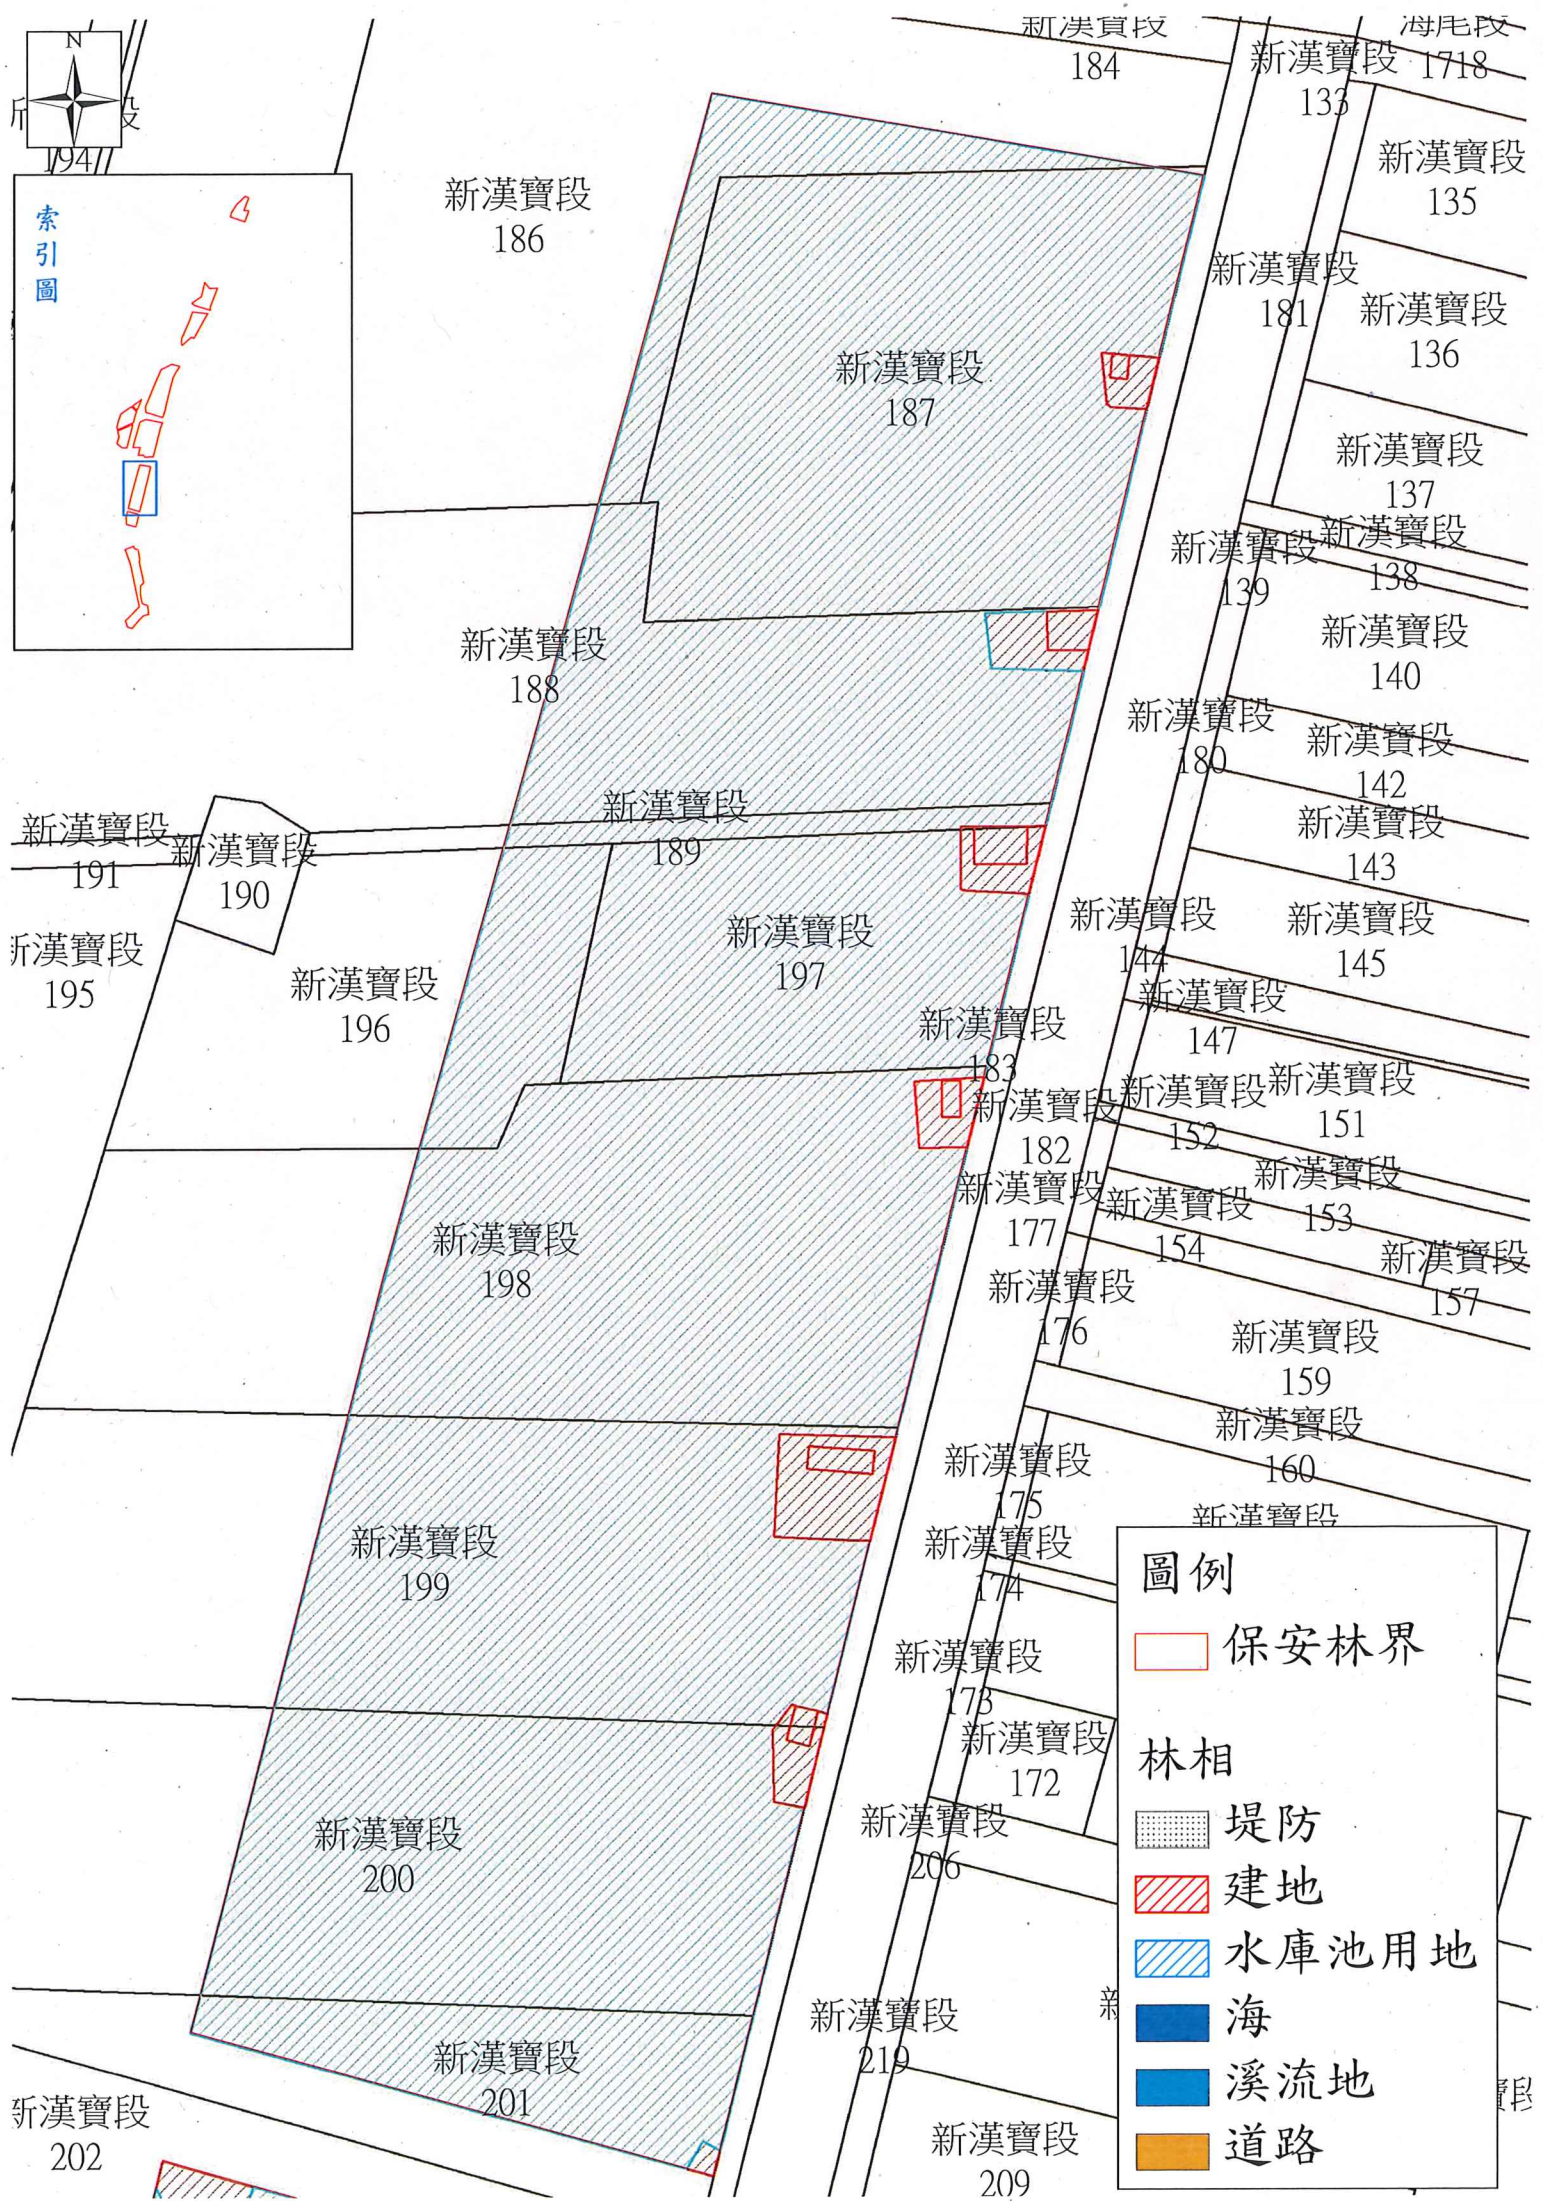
N
新漢寶段
184
海尾段
1718
新漢寶段
133
新漢寶段
135
所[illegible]段
194
索引圖
新漢寶段
186
新漢寶段
187
新漢寶段
181
新漢寶段
136
新漢寶段
137
新漢寶段
139
新漢寶段
138
新漢寶段
188
新漢寶段
140
新漢寶段
180
新漢寶段
142
新漢寶段
189
新漢寶段
143
新漢寶段
191
新漢寶段
190
新漢寶段
197
新漢寶段
144
新漢寶段
145
新漢寶段
195
新漢寶段
196
新漢寶段
147
新漢寶段
183
新漢寶段
182
新漢寶段
152
新漢寶段
151
新漢寶段
177
新漢寶段
154
新漢寶段
153
新漢寶段
198
新漢寶段
157
新漢寶段
176
新漢寶段
159
新漢寶段
160
新漢寶段
175
新漢寶段
新漢寶段
199
新漢寶段
174
新漢寶段
173
新漢寶段
172
新漢寶段
200
新漢寶段
206
新漢寶段
219
新漢寶段
201
新漢寶段
202
新漢寶段
209
圖例
保安林界
林相
堤防
建地
水庫池用地
海
溪流地
道路